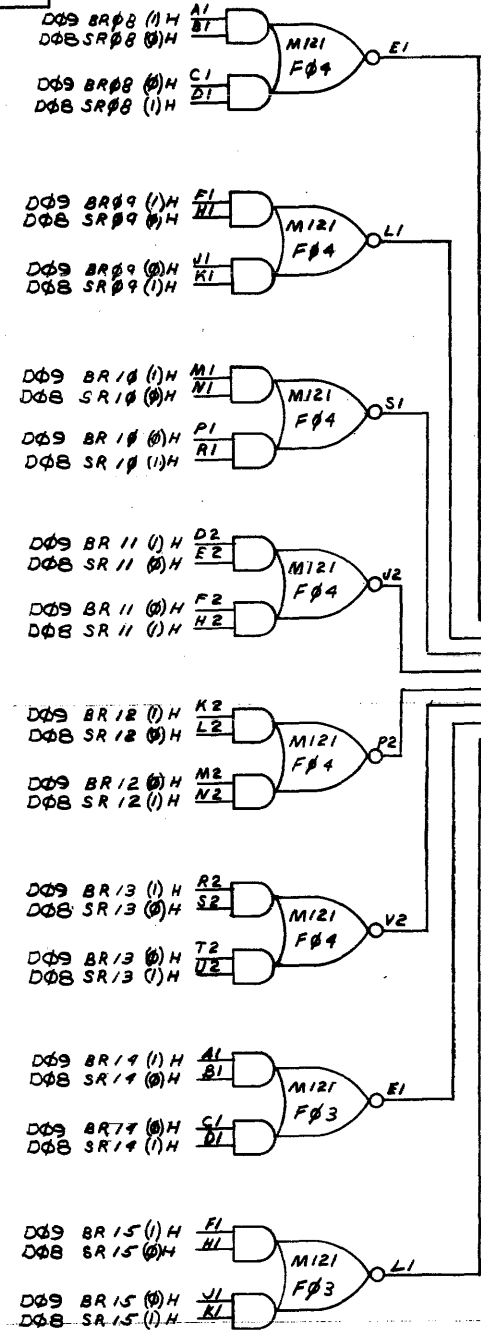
DØ9 BRØ8 (1)H A1
DØ8 SRØ8 (Ø)H B1
DØ9 BRØ8 (Ø)H C1
DØ8 SRØ8 (1)H D1
M121
FØ4
E1

DØ9 BRØ9 (1)H F1
DØ8 SRØ9 (Ø)H H1
DØ9 BRØ9 (Ø)H J1
DØ8 SRØ9 (1)H K1
M121
FØ4
L1

DØ9 BR 1Ø (1)H M1
DØ8 SR 1Ø (Ø)H N1
DØ9 BR 1Ø (Ø)H P1
DØ8 SR 1Ø (1)H R1
M121
FØ4
S1

DØ9 BR 11 (1) H D2
DØ8 SR 11 (Ø)H E2
DØ9 BR 11 (Ø)H F2
DØ8 SR 11 (1)H H2
M121
FØ4
J2

DØ9 BR 12 (1)H K2
DØ8 SR 12 (Ø)H L2
DØ9 BR 12 (Ø)H M2
DØ8 SR 12 (1)H N2
M121
FØ4
P2

DØ9 BR 13 (1) H R2
DØ8 SR 13 (Ø)H S2
DØ9 BR 13 (Ø)H T2
DØ8 SR 13 (1)H U2
M121
FØ4
V2

DØ9 BR 14 (1) H A1
DØ8 SR 14 (Ø)H B1
DØ9 BR 14 (Ø)H C1
DØ8 SR 14 (1)H D1
M121
FØ3
E1

DØ9 BR 15 (1) H F1
DØ8 SR 15 (Ø)H H1
DØ9 BR 15 (Ø)H J1
DØ8 SR 15 (1)H K1
M121
FØ3
L1